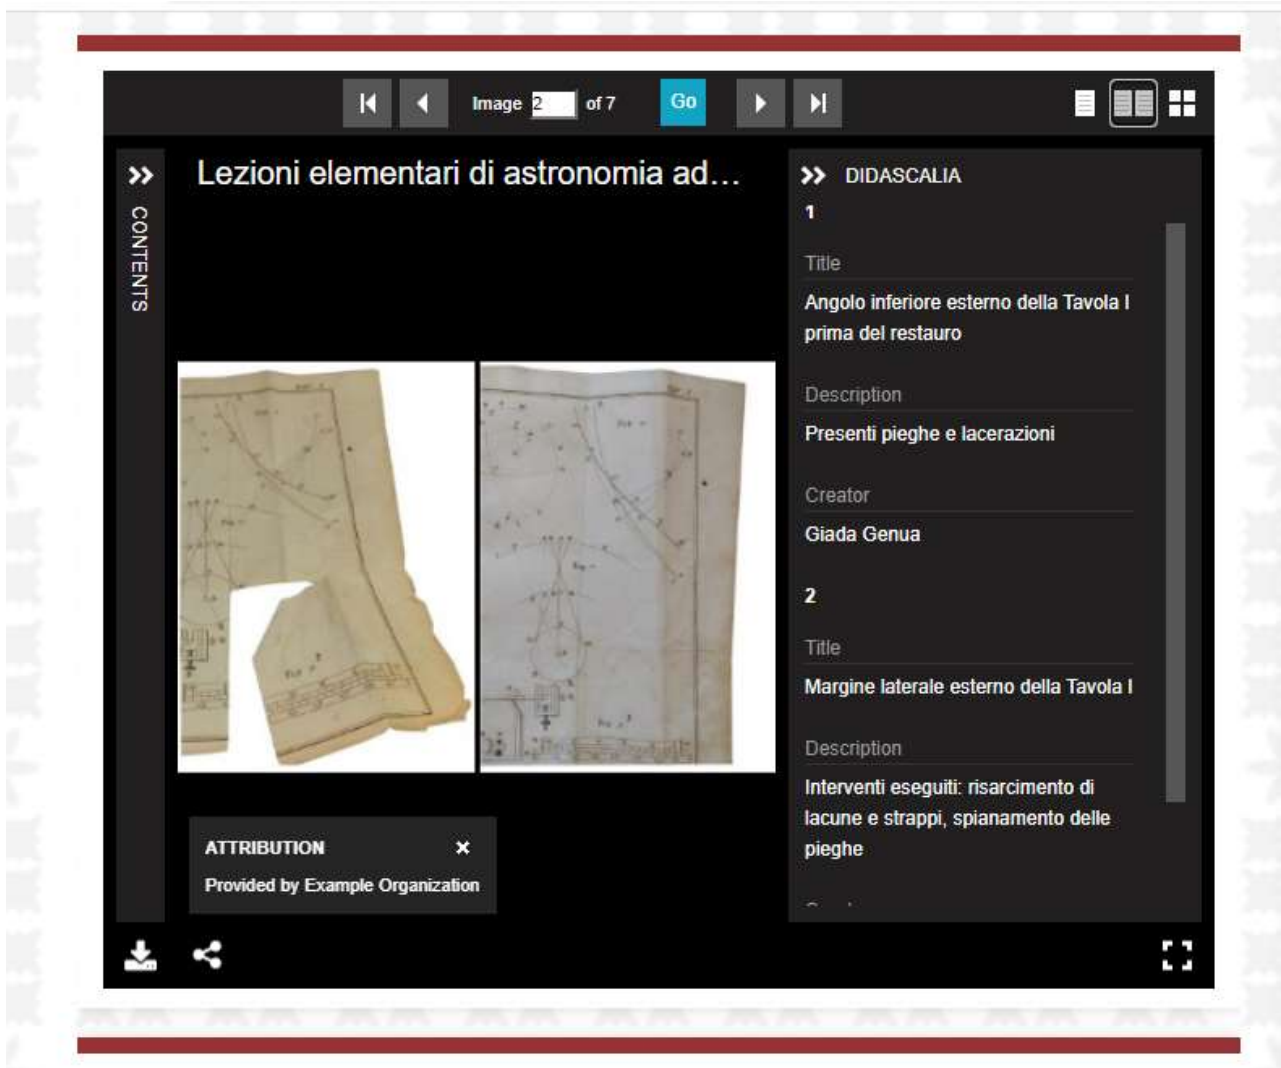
Image 2 of 7 Go

CONTENTS

Lezioni elementari di astronomia ad…

DIDASCALIA

1

Title

Angolo inferiore esterno della Tavola I prima del restauro

Description

Presenti pieghe e lacerazioni

Creator

Giada Genua

2

Title

Margine laterale esterno della Tavola I

Description

Interventi eseguiti: risarcimento di lacune e strappi, spianamento delle pieghe

ATTRIBUTION

Provided by Example Organization